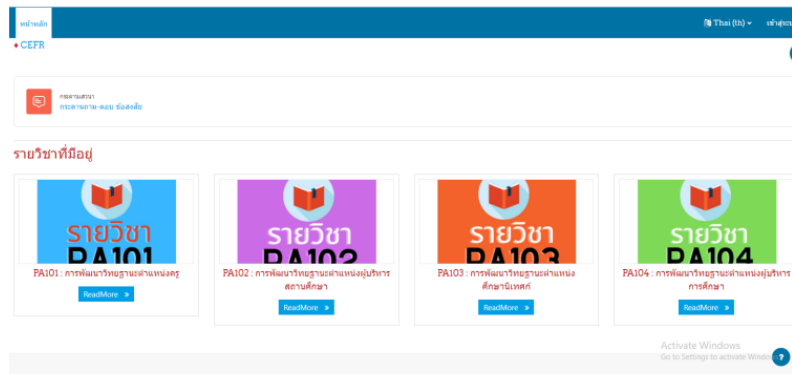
หน้าหลัก

Thai (th) ▾ เข้าสู่ระบ

♦ CEFR

กระดานสนทนา
กระดานถาม-ตอบ ข้อสงสัย

รายวิชาที่มีอยู่

รายวิชา PA101

PA101 : การพัฒนาวิทยฐานะตำแหน่งครู

ReadMore »

รายวิชา PA102

PA102 : การพัฒนาวิทยฐานะตำแหน่งผู้บริหารสถานศึกษา

ReadMore »

รายวิชา PA103

PA103 : การพัฒนาวิทยฐานะตำแหน่งศึกษานิเทศก์

ReadMore »

รายวิชา PA104

PA104 : การพัฒนาวิทยฐานะตำแหน่งผู้บริหารการศึกษา

ReadMore »

Activate Windows
Go to Settings to activate Windows.